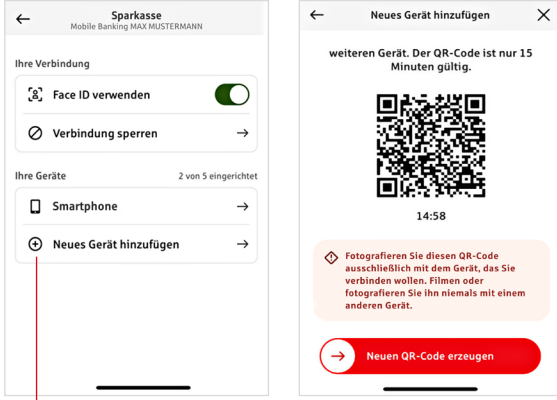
←
Sparkasse
Mobile Banking MAX MUSTERMANN

Ihre Verbindung

Face ID verwenden

Verbindung sperren →

Ihre Geräte
2 von 5 eingerichtet

Smartphone →

Neues Gerät hinzufügen →

←
Neues Gerät hinzufügen
X

weiteren Gerät. Der QR-Code ist nur 15 Minuten gültig.

14:58

Fotografieren Sie diesen QR-Code ausschließlich mit dem Gerät, das Sie verbinden wollen. Filmen oder fotografieren Sie ihn niemals mit einem anderen Gerät.

Neuen QR-Code erzeugen